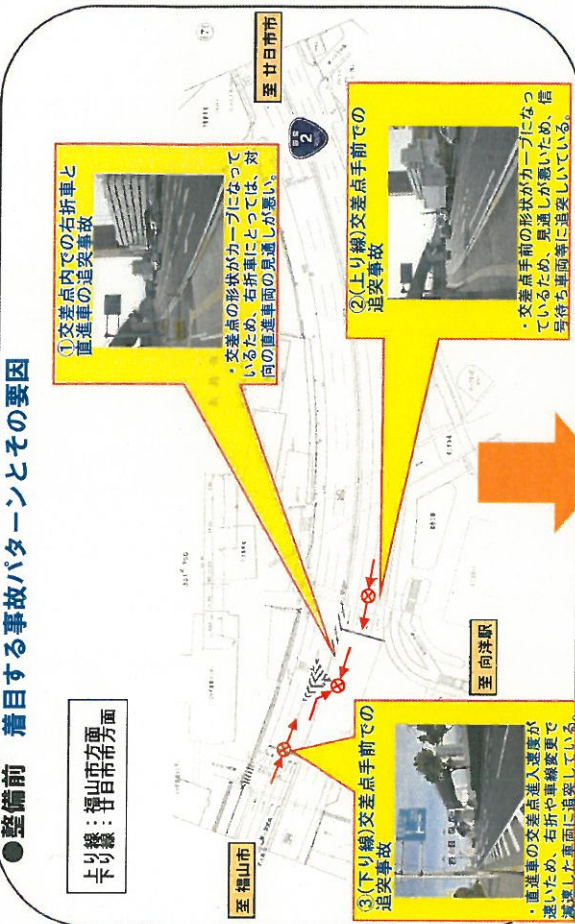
●整備前　着目する事故パターンとその要因

上り線：福山市方面
下り線：廿日市市方面

①交差点内での右折車と直進車の追突事故

・交差点の形状がカーブになっているため、右折車にとっては、対向の直進車両の見通しが悪い。

②(上り線)交差点手前での追突事故

・交差点手前の形状がカーブになっているため、見通しが悪いため、信号待ち車両等に追突している。

③(下り線)交差点手前での追突事故

・直進車の交差点進入速度が速いため、右折や車線変更で減速した車両に追突している。

至 廿日市市

至 福山市

至 向洋駅

2